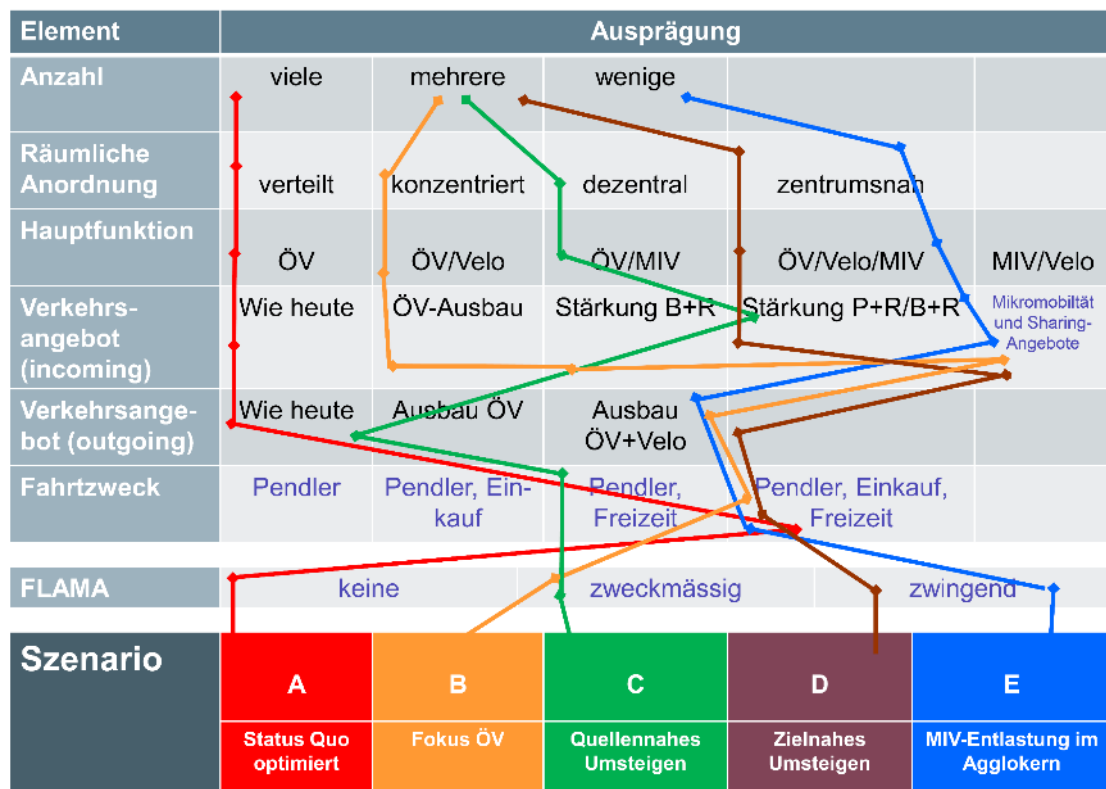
| Element | Ausprägung | | | | |
|---|---|---|---|---|---|
| Anzahl | viele | mehrere | wenige | | |
| Räumliche Anordnung | verteilt | konzentriert | dezentral | zentrumsnah | |
| Hauptfunktion | ÖV | ÖV/Velo | ÖV/MIV | ÖV/Velo/MIV | MIV/Velo |
| Verkehrsangebot (incoming) | Wie heute | ÖV-Ausbau | Stärkung B+R | Stärkung P+R/B+R | Mikromobiltät und Sharing-Angebote |
| Verkehrsangebot (outgoing) | Wie heute | Ausbau ÖV | Ausbau ÖV+Velo | | |
| Fahrtzweck | Pendler | Pendler, Einkauf | Pendler, Freizeit | Pendler, Einkauf, Freizeit | |

| FLAMA | keine | zweckmässig | zwingend |
|---|---|---|---|

| Szenario | A | B | C | D | E |
|---|---|---|---|---|---|
| | Status Quo optimiert | Fokus ÖV | Quellennahes Umsteigen | Zielnahes Umsteigen | MIV-Entlastung im Agglokern |